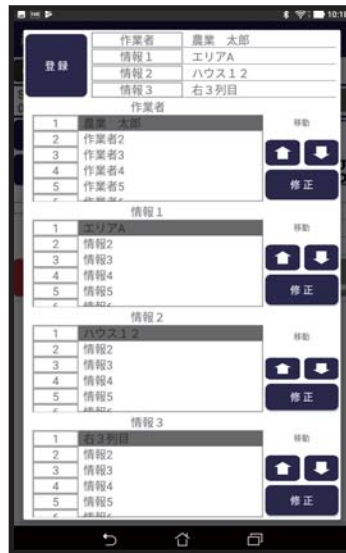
10:1

登録

| 作業者 | 農業　太郎 |
|---|---|
| 情報1 | エリアA |
| 情報2 | ハウス１２ |
| 情報3 | 右３列目 |

作業者

| 1 | 農業　太郎 |
|---|---|
| 2 | 作業者2 |
| 3 | 作業者3 |
| 4 | 作業者4 |
| 5 | 作業者5 |

移動

修正

情報1

| 1 | エリアA |
|---|---|
| 2 | 情報2 |
| 3 | 情報3 |
| 4 | 情報4 |
| 5 | 情報5 |

移動

修正

情報2

| 1 | ハウス１２ |
|---|---|
| 2 | 情報2 |
| 3 | 情報3 |
| 4 | 情報4 |
| 5 | 情報5 |

移動

修正

情報3

| 1 | 右３列目 |
|---|---|
| 2 | 情報2 |
| 3 | 情報3 |
| 4 | 情報4 |
| 5 | 情報5 |

移動

修正